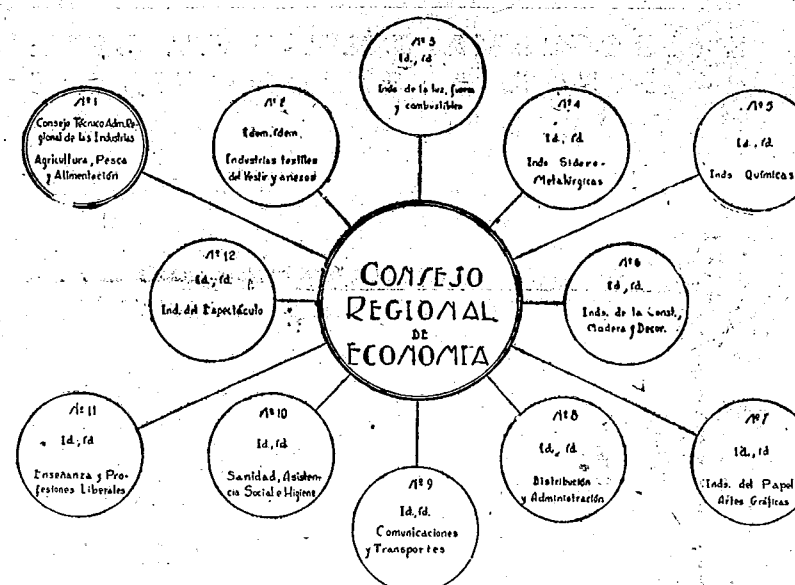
Nº 1
Consejo Técnico Adm. Regional de las Industrias
Agricultura, Pesca y Alimentación

Nº 2
Idem. Idem
Industrias textiles del Vestir y anexos

Nº 3
Id., Id.
Inds. de la luz, fuerza y combustibles

Nº 4
Id., Id.
Inds. Sidero-Metalúrgicas

Nº 5
Id., Id.
Inds. Químicas

Nº 12
Id., Id.
Ind. del Espectáculo

CONSEJO REGIONAL DE ECONOMIA

Nº 6
Id., Id.
Inds. de la Const., Madera y Decor.

Nº 11
Id., Id
Enseñanza y Profesiones Liberales

Nº 10
Id., Id
Sanidad, Asistencia Social e Higiene

Nº 9
Id., Id.
Comunicaciones y Transportes

Nº 8
Id., Id.
Distribución y Administración

Nº 7
Id., Id
Inds. del Papel Artes Gráficas